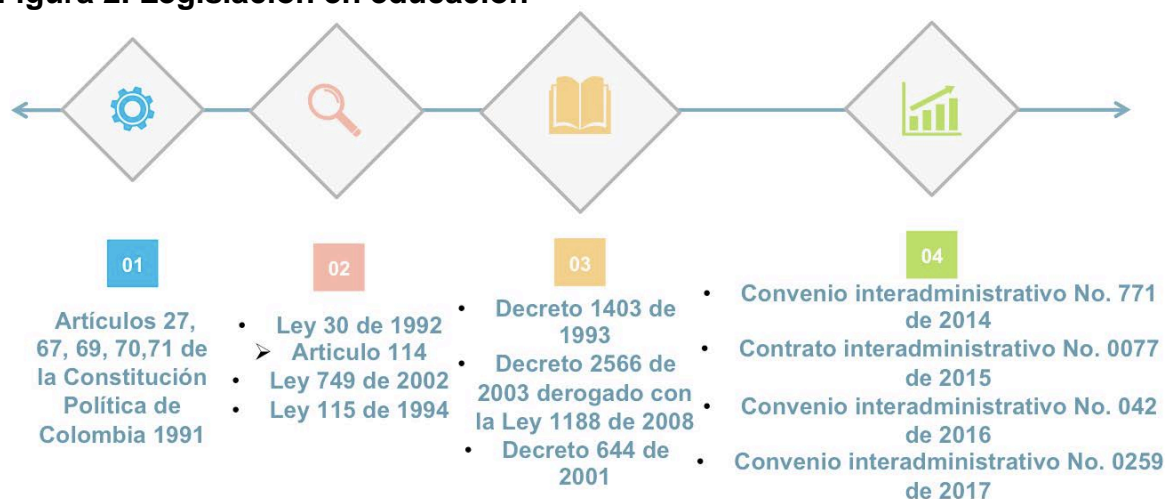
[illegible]

01

Artículos 27, 67, 69, 70,71 de la Constitución Política de Colombia 1991

02

- Ley 30 de 1992
➢ Articulo 114
- Ley 749 de 2002
- Ley 115 de 1994

03

- Decreto 1403 de 1993
- Decreto 2566 de 2003 derogado con la Ley 1188 de 2008
- Decreto 644 de 2001

04

- Convenio interadministrativo No. 771 de 2014
- Contrato interadministrativo No. 0077 de 2015
- Convenio interadministrativo No. 042 de 2016
- Convenio interadministrativo No. 0259 de 2017